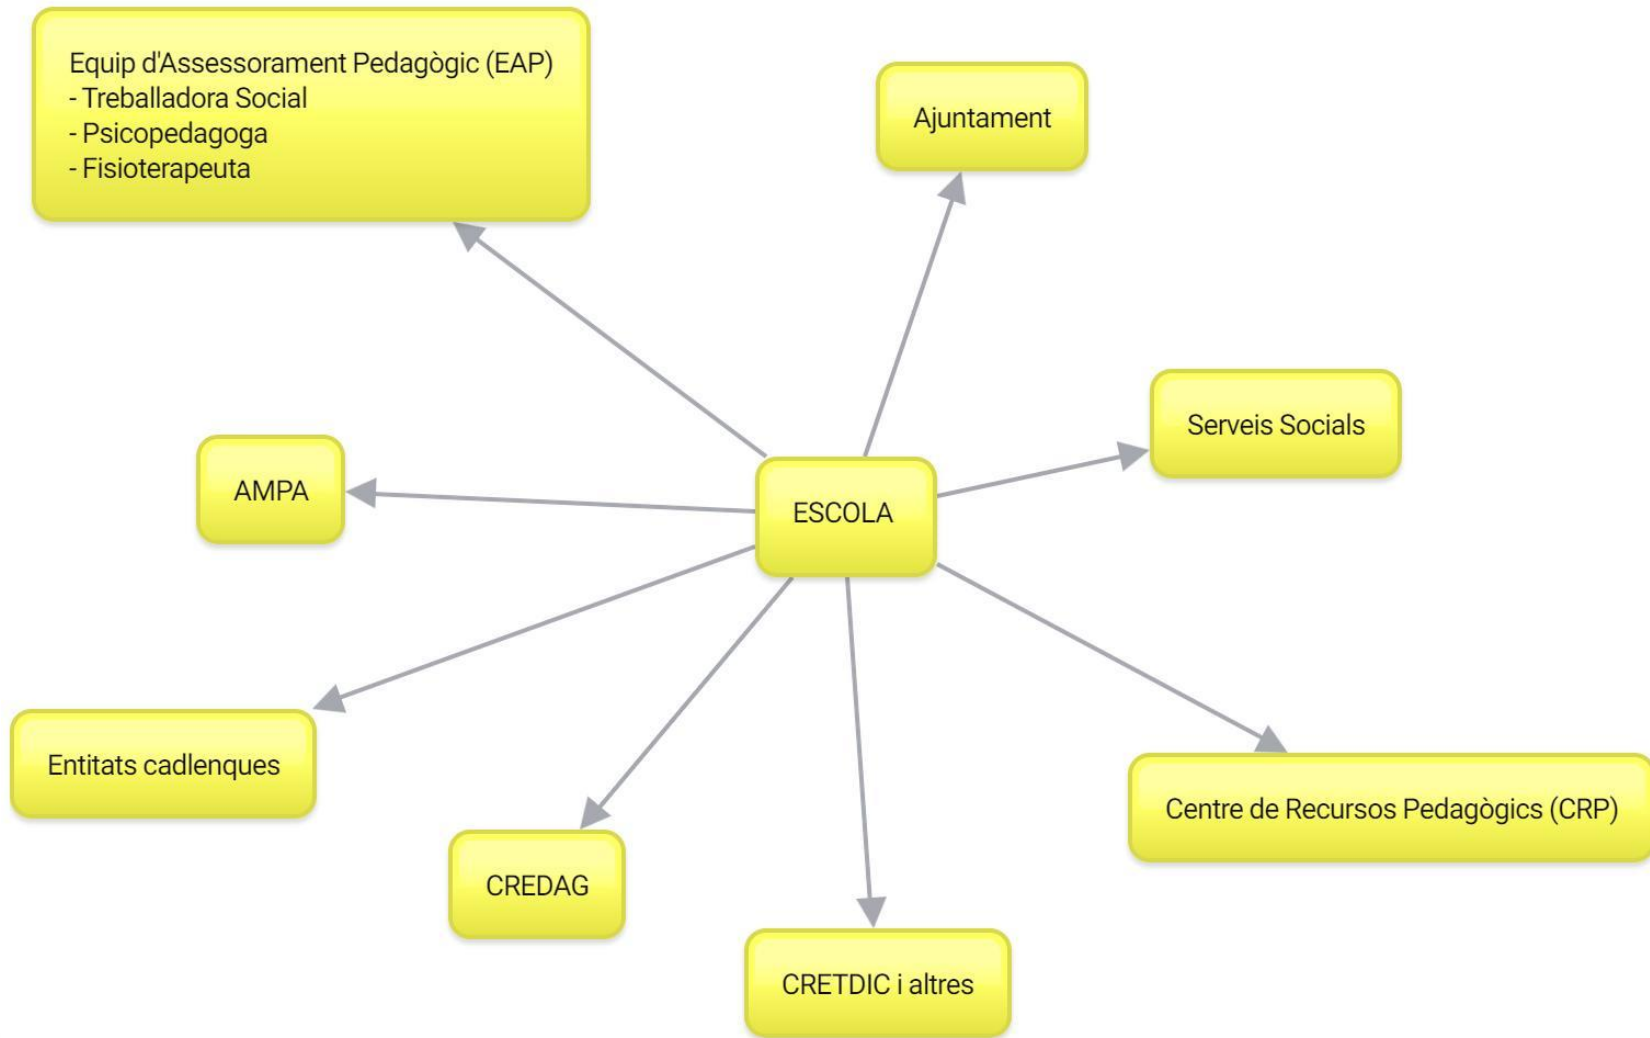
Equip d'Assessorament Pedagògic (EAP)
- Treballadora Social
- Psicopedagoga
- Fisioterapeuta

Ajuntament

Serveis Socials

AMPA

ESCOLA

Entitats cadlenques

Centre de Recursos Pedagògics (CRP)

CREDAG

CRETDIC i altres